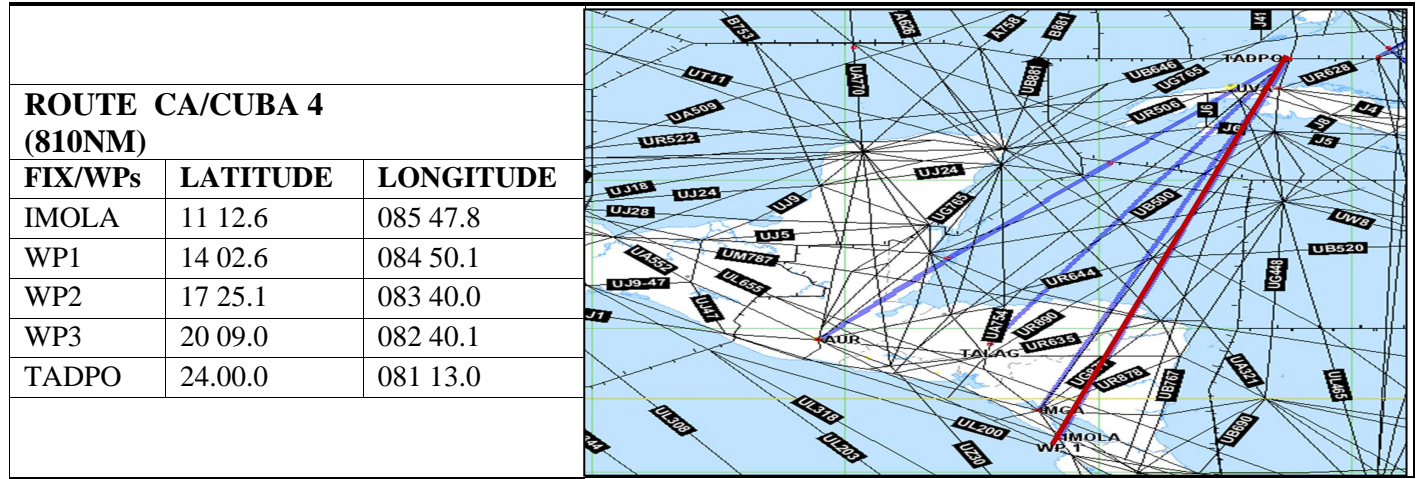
ROUTE CA/CUBA 4 (810NM)

| FIX/WPs | LATITUDE | LONGITUDE |
|---|---|---|
| IMOLA | 11 12.6 | 085 47.8 |
| WP1 | 14 02.6 | 084 50.1 |
| WP2 | 17 25.1 | 083 40.0 |
| WP3 | 20 09.0 | 082 40.1 |
| TADPO | 24.00.0 | 081 13.0 |

B753
A636
A758
B881
J47
UT11
UA70
UB881
UB646
UG765
TADPO
UR628
UA509
UR522
UR506
J6
UV
J4
J6
J5
UJ24
UJ18
UJ24
UJ28
UJ9
UG765
UB500
UW8
UJ5
UM787
UB520
UA552
UL655
UG448
UJ9-47
UL47
UR644
J1
AUR
UA754
UR690
TALAG
UR635
UG
UR878
UB767
UA321
UL465
UL318
MGA
UL308
UL203
UL200
UB690
UZ30
IMOLA
WP 1